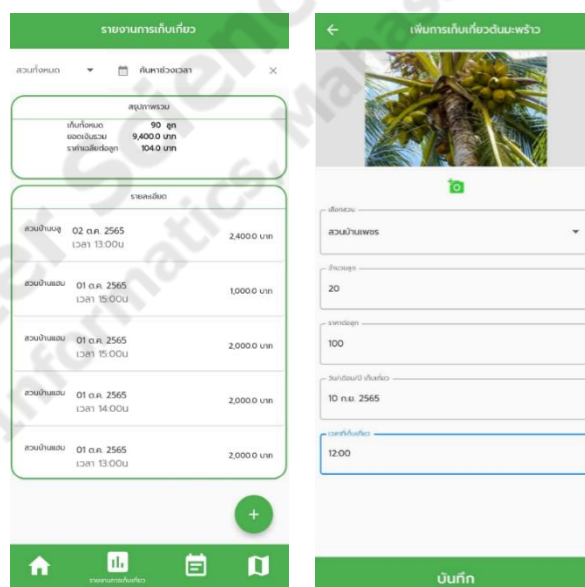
รายงานการเก็บเกี่ยว

สวนทั้งหมด ▾ ค้นหาช่วงเวลา ×

สรุปภาพรวม

เก็บทั้งหมด 90 ลูก
ยอดเงินรวม 9,400.0 บาท
ราคาเฉลี่ยต่อลูก 104.0 บาท

รายละเอียด

สวนบ้านบู 02 ต.ค. 2565 เวลา 13:00น 2,400.0 บาท

สวนบ้านแสน 01 ต.ค. 2565 เวลา 15:00น 1,000.0 บาท

สวนบ้านแสน 01 ต.ค. 2565 เวลา 15:00น 2,000.0 บาท

สวนบ้านแสน 01 ต.ค. 2565 เวลา 14:00น 2,000.0 บาท

สวนบ้านแสน 01 ต.ค. 2565 เวลา 13:00น 2,000.0 บาท

+

รายงานการเก็บเกี่ยว

←
เพิ่มการเก็บเกี่ยวต้นมะพร้าว

เลือกสวน
สวนบ้านเพชร

จำนวนลูก
20

ราคาต่อลูก
100

วัน/เดือน/ปี เก็บเกี่ยว
10 ก.ย. 2565

เวลาที่เก็บเกี่ยว
12:00

บันทึก